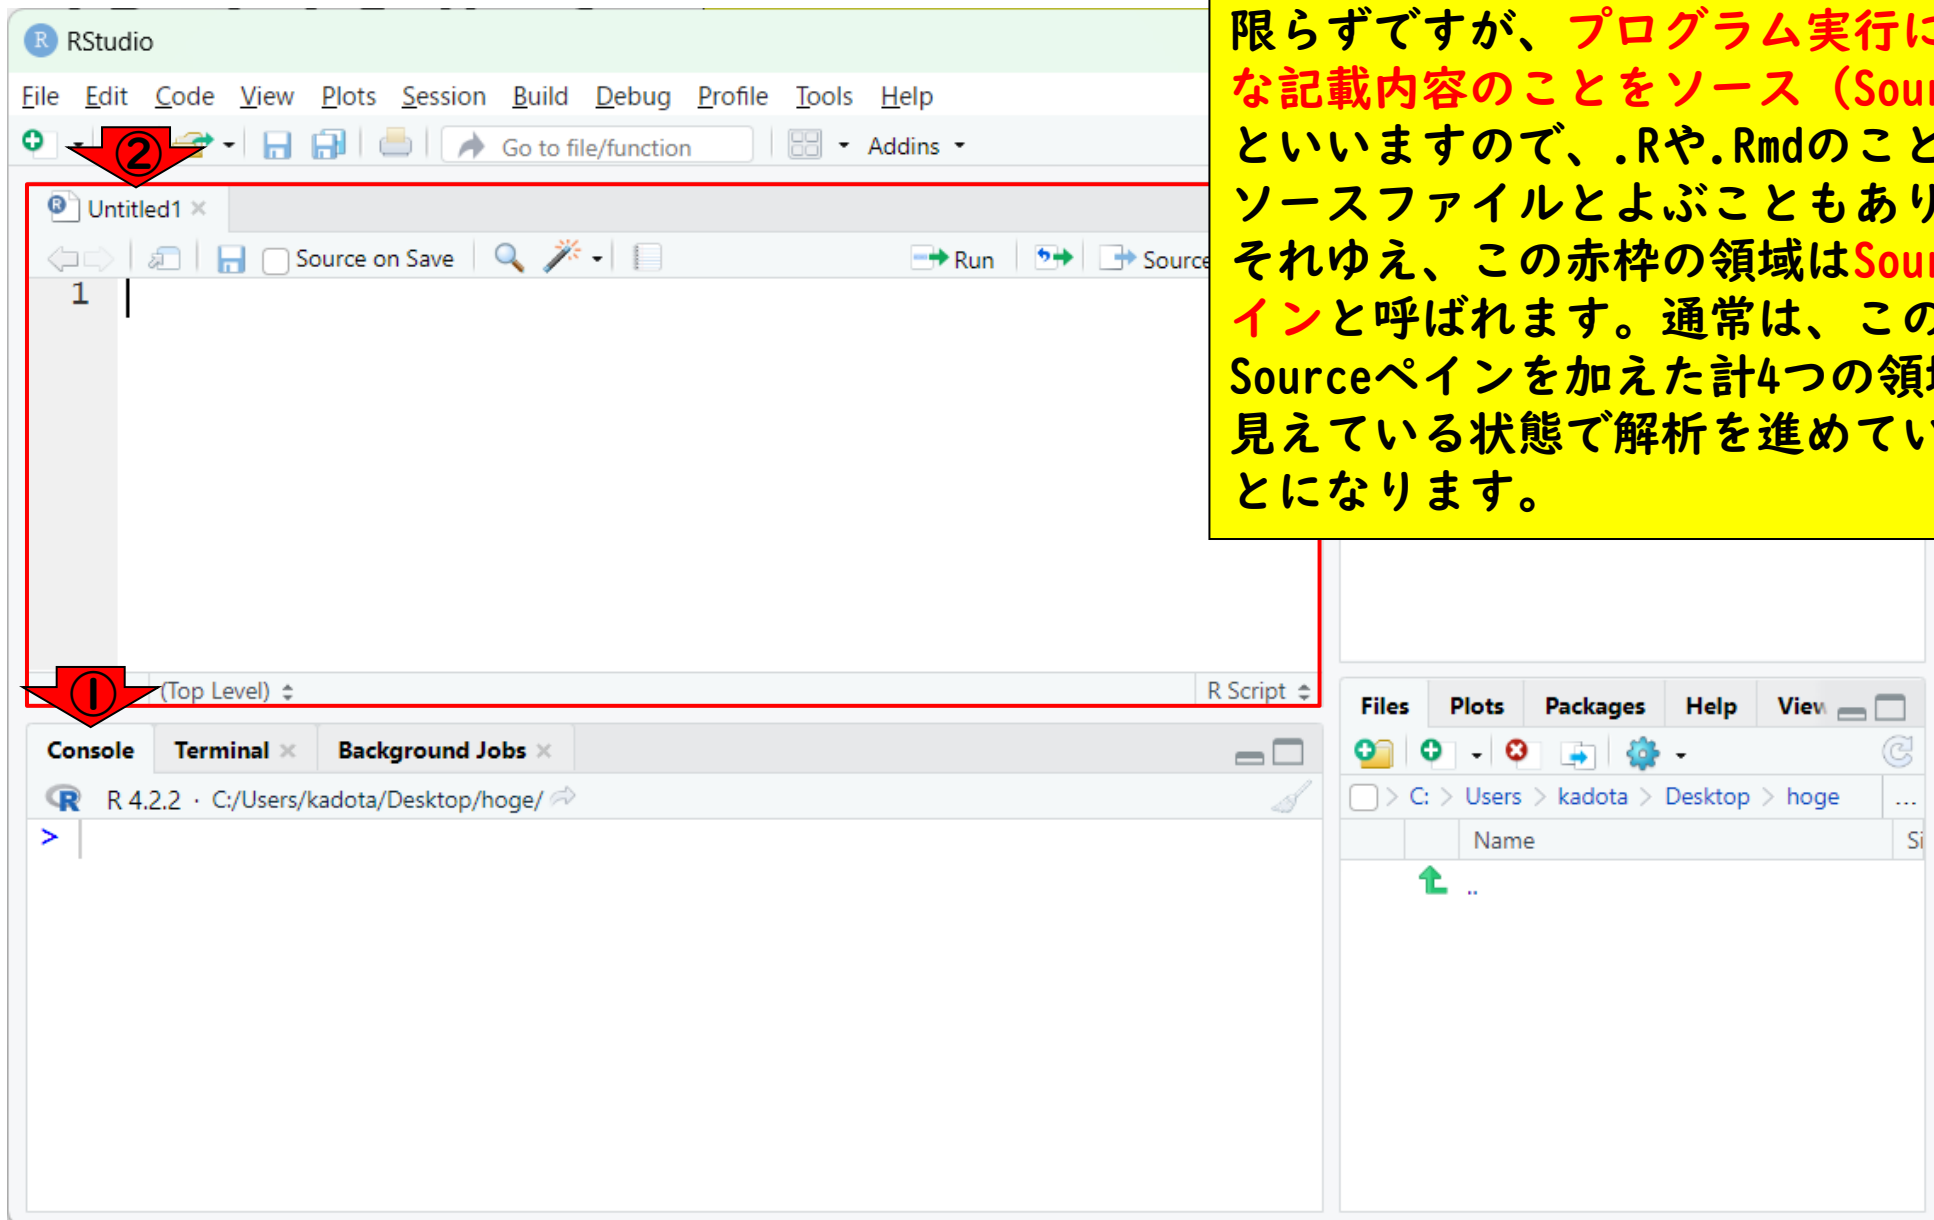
RStudio

File Edit Code View Plots Session Build Debug Profile Tools Help

Go to file/function Addins

②

Untitled1 ×

Source on Save Run Source

1

限らずですが、プログラム実行に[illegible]な記載内容のことをソース（Sou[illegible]といいますので、.Rや.Rmdのこと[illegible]ソースファイルとよぶこともあり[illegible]それゆえ、この赤枠の領域はSou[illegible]インと呼ばれます。通常は、この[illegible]Sourceペインを加えた計4つの領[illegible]見えている状態で解析を進めてい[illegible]とになります。

①

(Top Level) R Script

Console Terminal × Background Jobs ×

R 4.2.2 · C:/Users/kadota/Desktop/hoge/

>

Files Plots Packages Help View

C: Users kadota Desktop hoge ...

Name Si

..